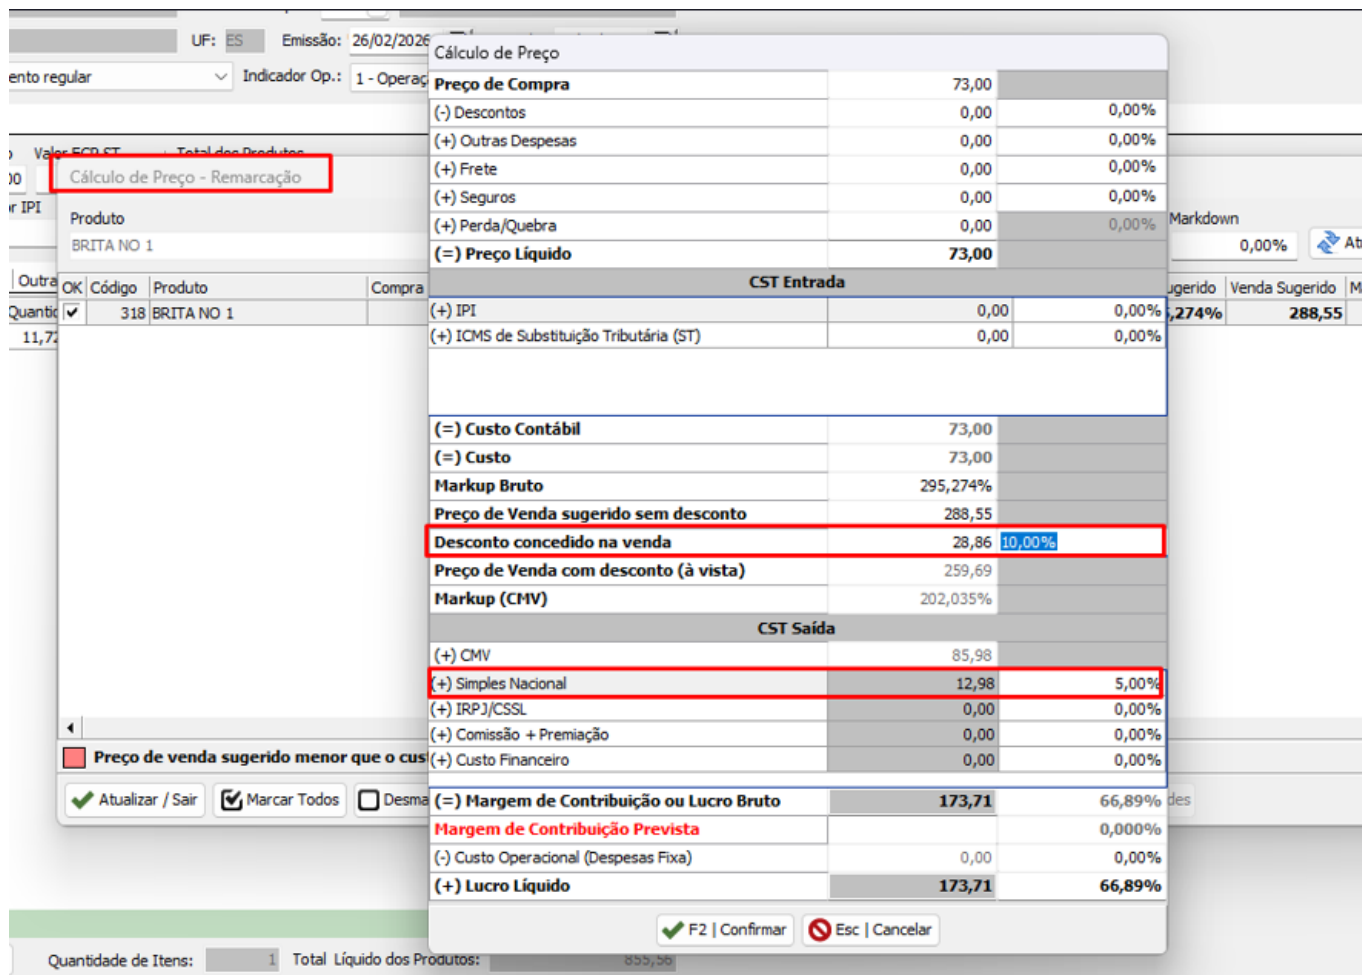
UF: ES Emissão: 26/02/2026
ento regular Indicador Op.: 1 - Operaç
Valor FCP ST Total dos Produtos
Cálculo de Preço - Remarcação
Produto
BRITA NO 1
Outra
Quantic
11,7
r IPI

| OK | Código | Produto | Compra |
|---|---|---|---|
| ✓ | 318 | BRITA NO 1 | |

Preço de venda sugerido menor que o cus
Atualizar / Sair | Marcar Todos | Desma

Markdown 0,00% Atu
ugerido | Venda Sugerido | M
,274% | 288,55

Cálculo de Preço

| | | |
|---|---|---|
| Preço de Compra | 73,00 | |
| (-) Descontos | 0,00 | 0,00% |
| (+) Outras Despesas | 0,00 | 0,00% |
| (+) Frete | 0,00 | 0,00% |
| (+) Seguros | 0,00 | 0,00% |
| (+) Perda/Quebra | 0,00 | 0,00% |
| (=) Preço Líquido | 73,00 | |
| CST Entrada | | |
| (+) IPI | 0,00 | 0,00% |
| (+) ICMS de Substituição Tributária (ST) | 0,00 | 0,00% |
| (=) Custo Contábil | 73,00 | |
| (=) Custo | 73,00 | |
| Markup Bruto | 295,274% | |
| Preço de Venda sugerido sem desconto | 288,55 | |
| Desconto concedido na venda | 28,86 | 10,00% |
| Preço de Venda com desconto (à vista) | 259,69 | |
| Markup (CMV) | 202,035% | |
| CST Saída | | |
| (+) CMV | 85,98 | |
| (+) Simples Nacional | 12,98 | 5,00% |
| (+) IRPJ/CSSL | 0,00 | 0,00% |
| (+) Comissão + Premiação | 0,00 | 0,00% |
| (+) Custo Financeiro | 0,00 | 0,00% |
| (=) Margem de Contribuição ou Lucro Bruto | 173,71 | 66,89% |
| Margem de Contribuição Prevista | | 0,000% |
| (-) Custo Operacional (Despesas Fixa) | 0,00 | 0,00% |
| (+) Lucro Líquido | 173,71 | 66,89% |

F2 | Confirmar   Esc | Cancelar
des

Quantidade de Itens: 1 Total Líquido dos Produtos: 855,56